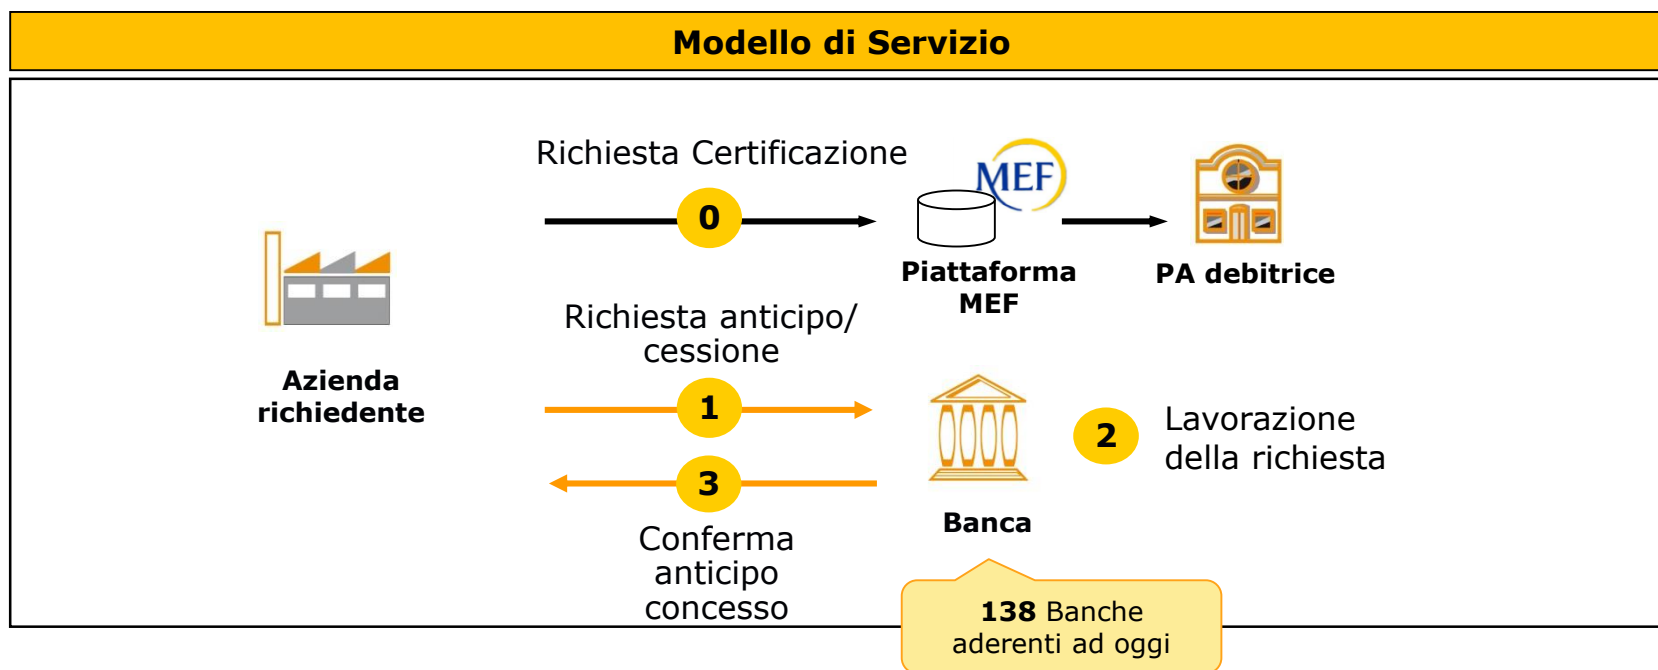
Modello di Servizio

Richiesta Certificazione

0

MEF

Piattaforma MEF

PA debitrice

Azienda richiedente

Richiesta anticipo/ cessione

1

3

Banca

2

Lavorazione della richiesta

Conferma anticipo concesso

138 Banche aderenti ad oggi